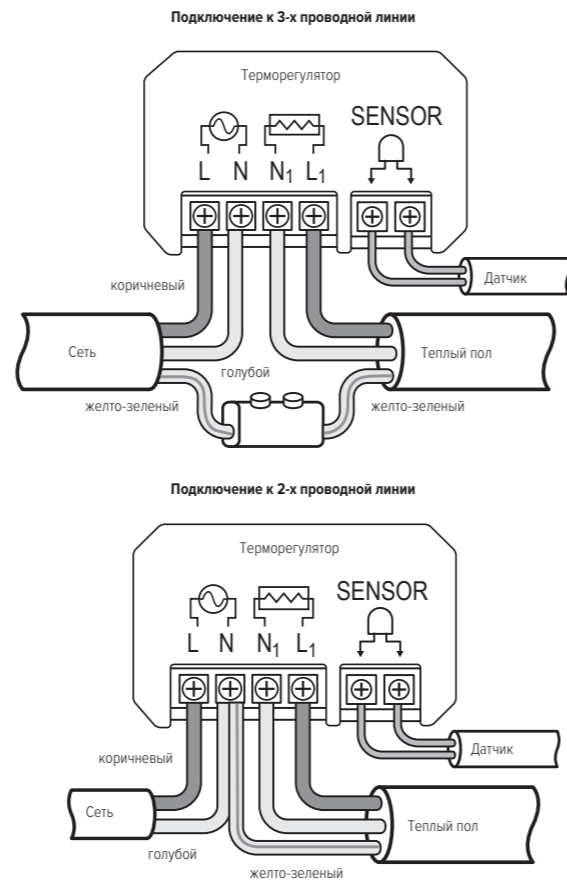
Подключение к 3-х проводной линии

Терморегулятор

SENSOR

L N $N_1$ $L_1$

коричневый

Датчик

Сеть

Теплый пол

голубой

желто-зеленый

желто-зеленый

Подключение к 2-х проводной линии

Терморегулятор

SENSOR

L N $N_1$ $L_1$

коричневый

Датчик

Сеть

Теплый пол

голубой

желто-зеленый